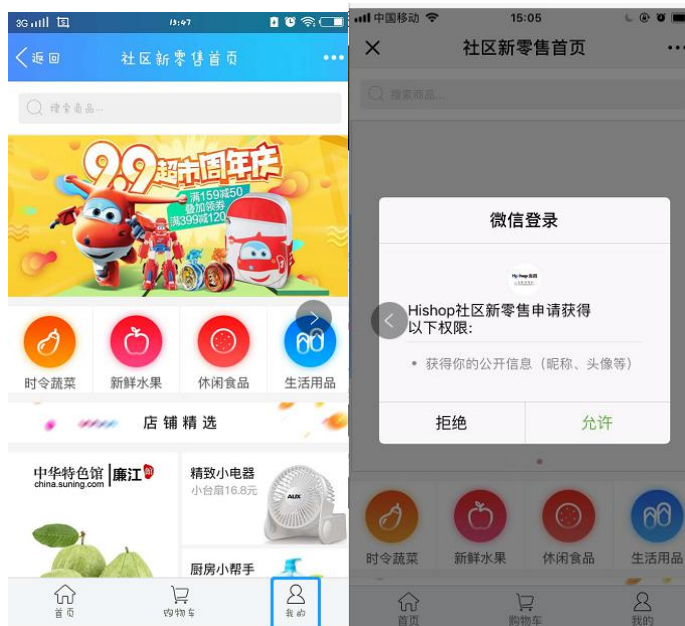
3G 19:47

返回 社区新零售首页 •••

搜索商品...

9.9超市周年庆
满159减50 叠加领券 满399减120

时令蔬菜 新鲜水果 休闲食品 生活用品

店铺精选

中华特色馆 china.suning.com 廉江

精致小电器
小台扇16.8元

AUX

厨房小帮手

首页 购物车 我的

中国移动 15:05

社区新零售首页 •••

搜索商品...

微信登录

Hishop社区新零售申请获得以下权限:

• 获得你的公开信息（昵称、头像等）

拒绝 允许

时令蔬菜 新鲜水果 休闲食品 生活用品

首页 购物车 我的